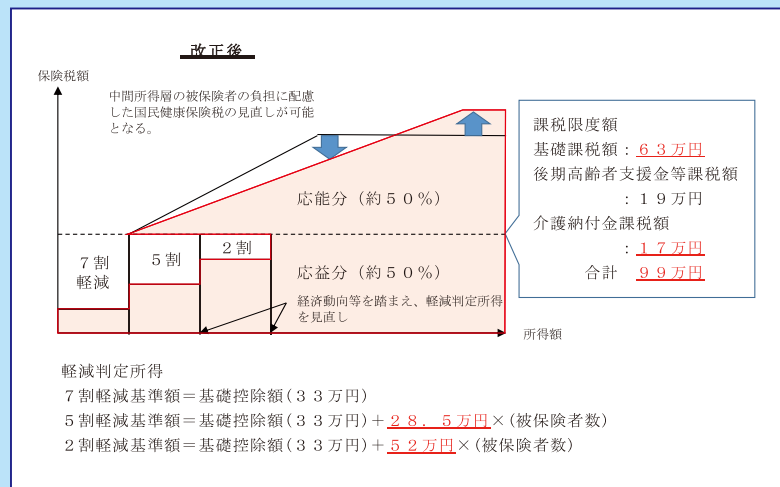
改正後

保険税額

中間所得層の被保険者の負担に配慮した国民健康保険税の見直しが可能となる。

課税限度額
基礎課税額：６３万円
後期高齢者支援金等課税額
：１９万円
介護納付金課税額
：１７万円
合計　９９万円

応能分（約５０％）

７割軽減

５割

２割

応益分（約５０％）

経済動向等を踏まえ、軽減判定所得を見直し

所得額

軽減判定所得
７割軽減基準額＝基礎控除額（３３万円）
５割軽減基準額＝基礎控除額（３３万円）＋２８．５万円×（被保険者数）
２割軽減基準額＝基礎控除額（３３万円）＋５２万円×（被保険者数）